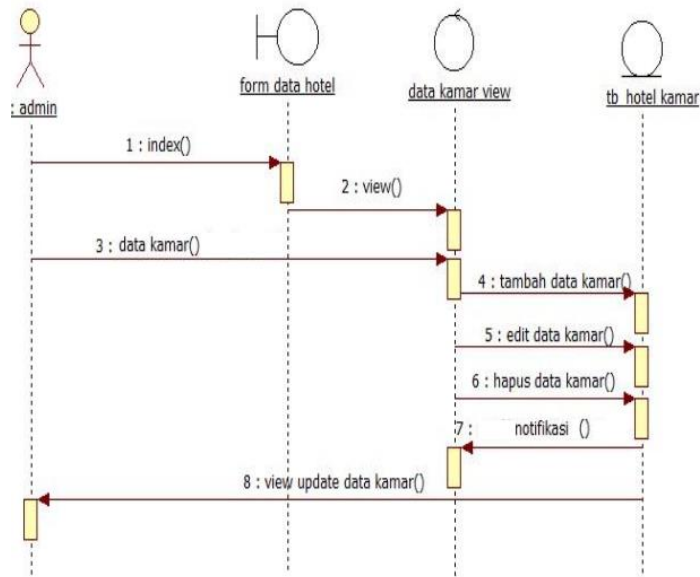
: admin

form data hotel

data kamar view

tb_hotel kamar

1 : index()

2 : view()

3 : data kamar()

4 : tambah data kamar()

5 : edit data kamar()

6 : hapus data kamar()

7 : notifikasi ()

8 : view update data kamar()